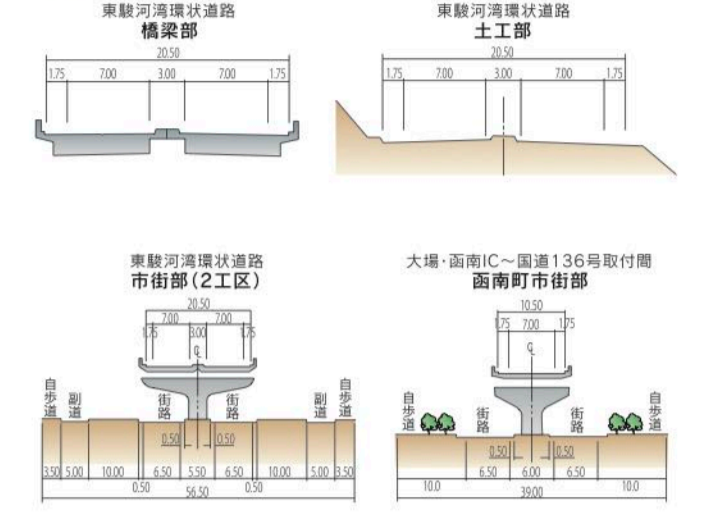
東駿河湾環状道路
橋梁部

20.50
1.75 7.00 3.00 7.00 1.75

東駿河湾環状道路
土工部

20.50
1.75 7.00 3.00 7.00 1.75

東駿河湾環状道路
市街部(2工区)

20.50
7.00 7.00
1.75 3.00 1.75
℄

自歩道 副道 街路 街路 副道 自歩道

0.50 0.50
3.50 5.00 10.00 6.50 5.50 6.50 10.00 5.00 3.50
0.50 0.50
56.50

大場·函南IC～国道136号取付間
函南町市街部

10.50
1.75 7.00 1.75
℄

自歩道 街路 街路 自歩道

0.50 0.50
10.0 6.50 6.00 6.50 10.0
39.00